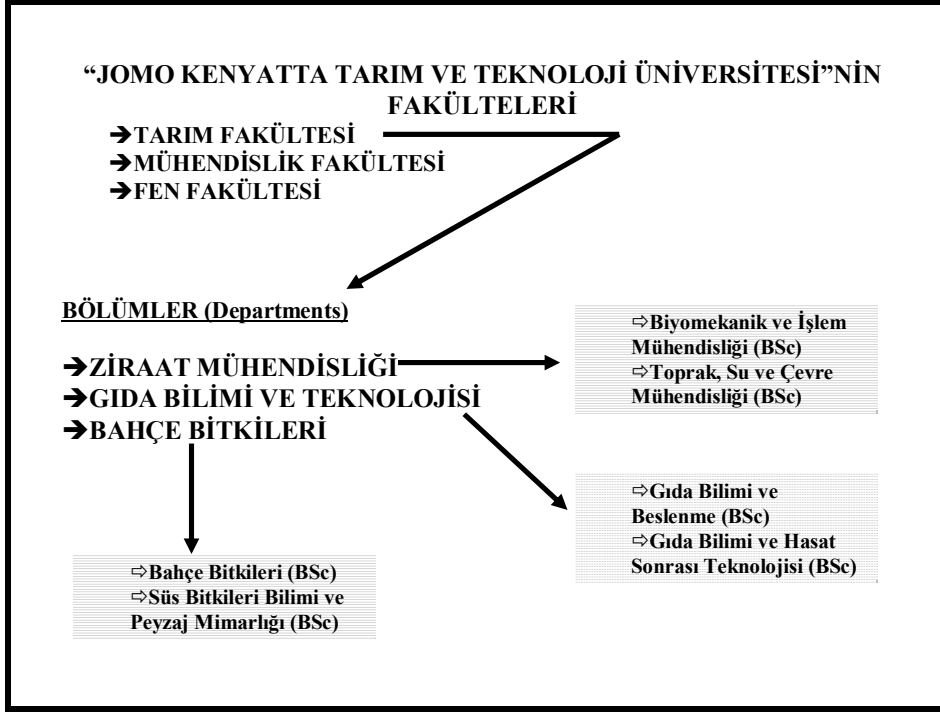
“JOMO KENYATTA TARIM VE TEKNOLOJİ ÜNİVERSİTESİ”NİN FAKÜLTELERİ

➔TARIM FAKÜLTESİ
➔MÜHENDİSLİK FAKÜLTESİ
➔FEN FAKÜLTESİ

BÖLÜMLER (Departments)

➔ZİRAAT MÜHENDİSLİĞİ
➔GIDA BİLİMİ VE TEKNOLOJİSİ
➔BAHÇE BİTKİLERİ

⇨Biyomekanik ve İşlem Mühendisliği (BSc)
⇨Toprak, Su ve Çevre Mühendisliği (BSc)

⇨Gıda Bilimi ve Beslenme (BSc)
⇨Gıda Bilimi ve Hasat Sonrası Teknolojisi (BSc)

⇨Bahçe Bitkileri (BSc)
⇨Süs Bitkileri Bilimi ve Peyzaj Mimarlığı (BSc)